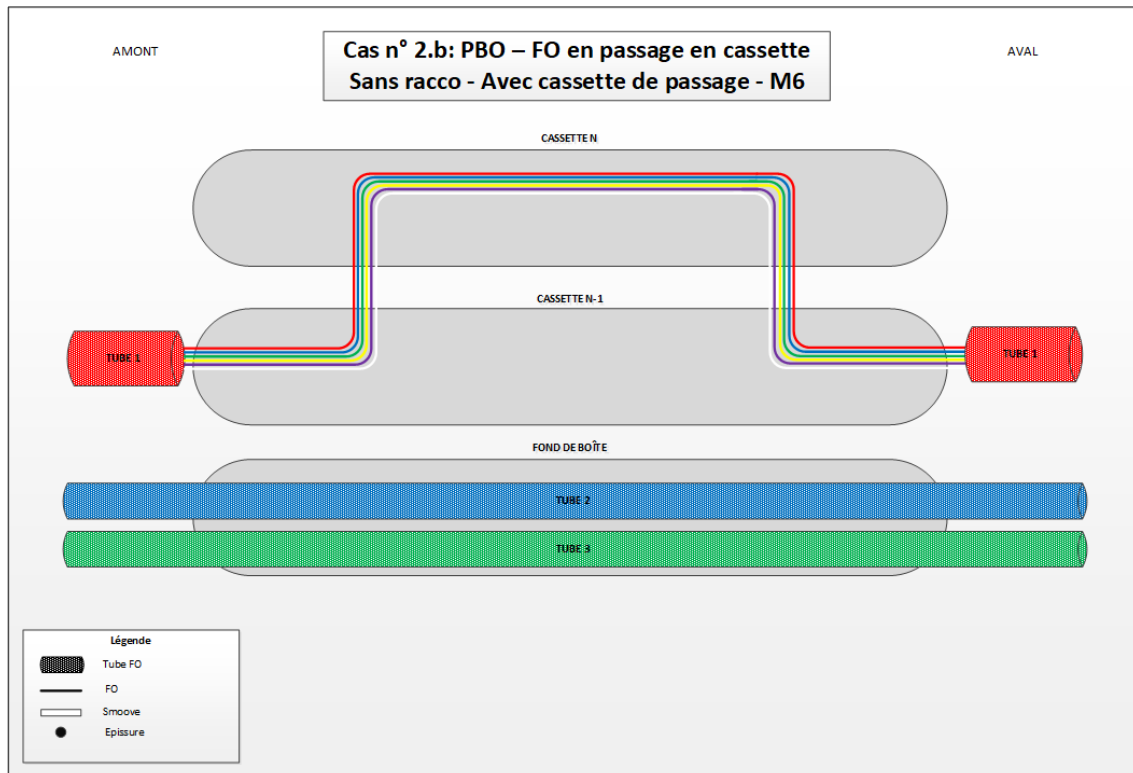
AMONT

Cas n° 2.b: PBO – FO en passage en cassette
Sans racco - Avec cassette de passage - M6

AVAL

CASSETTE N

CASSETTE N-1

TUBE 1

TUBE 1

FOND DE BOÎTE

TUBE 2

TUBE 3

Légende
Tube FO
FO
Smoove
Epissure